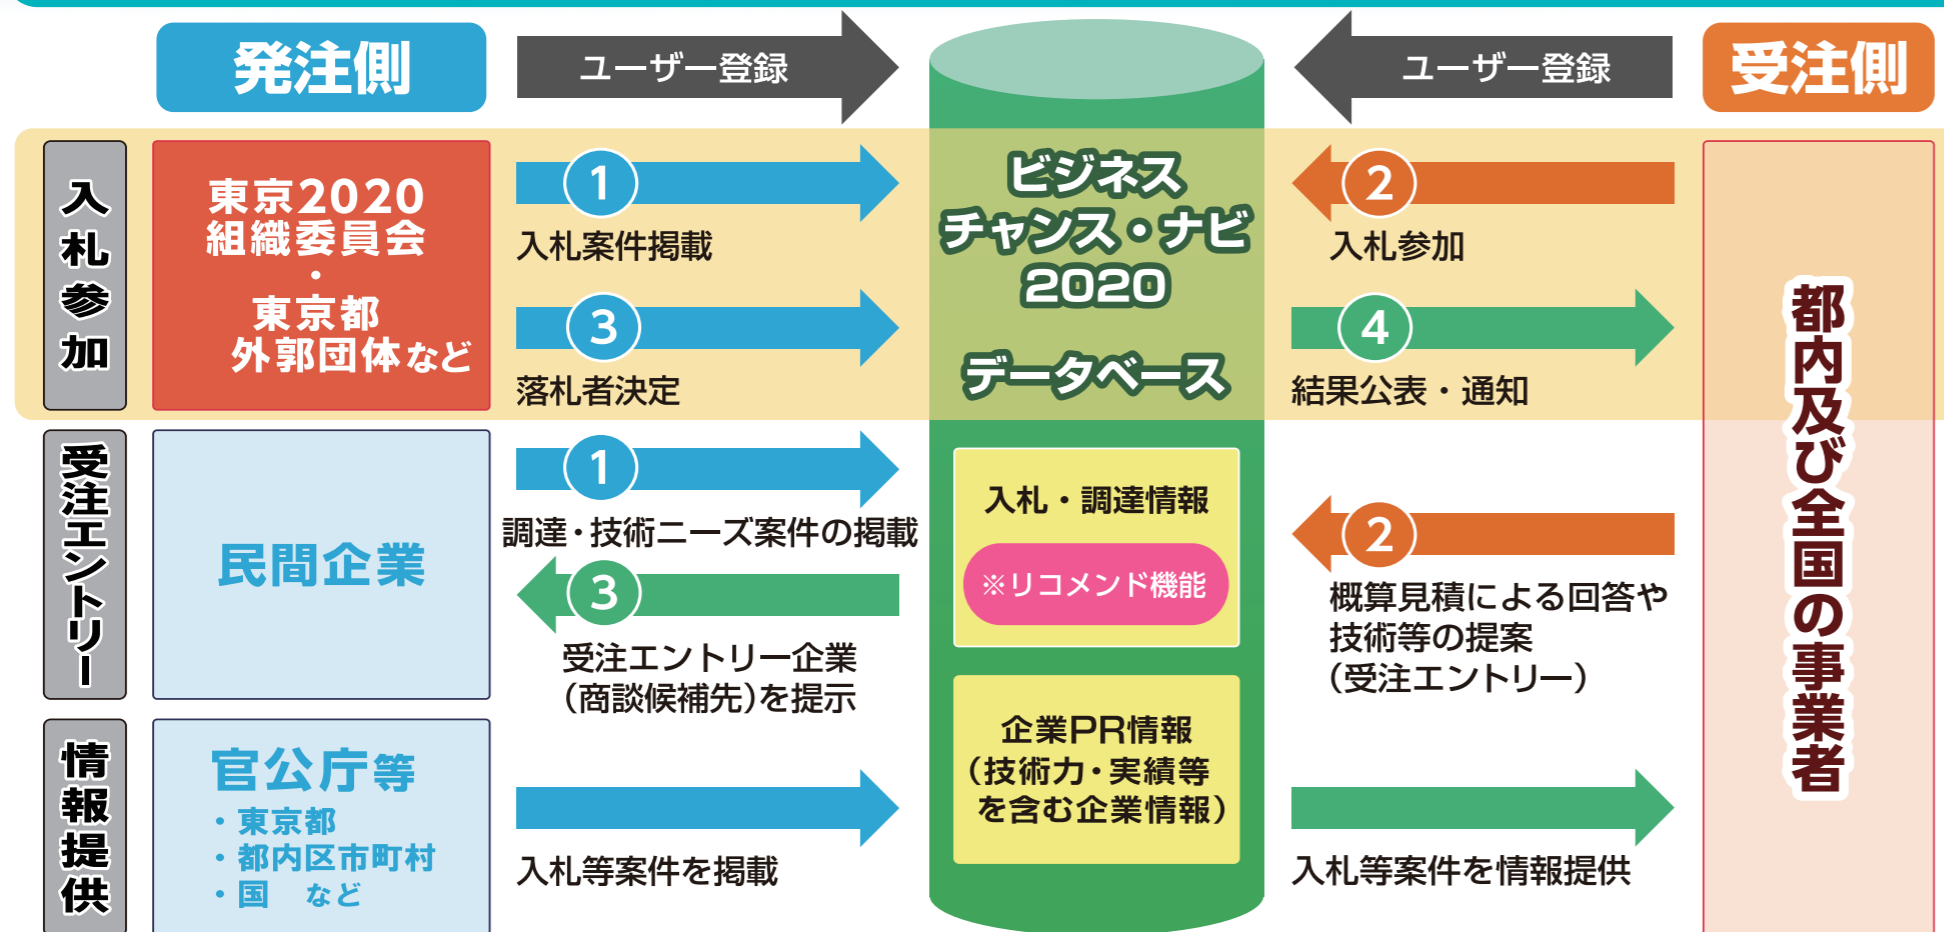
発注側

ユーザー登録

ユーザー登録

受注側

入札参加

東京2020
組織委員会
・
東京都
外郭団体など

1
入札案件掲載

3
落札者決定

ビジネス
チャンス・ナビ
2020
データベース

2
入札参加

4
結果公表・通知

都内及び全国の事業者

受注エントリー

民間企業

1
調達・技術ニーズ案件の掲載

3
受注エントリー企業
(商談候補先)を提示

入札・調達情報
※リコメンド機能

企業PR情報
(技術力・実績等
を含む企業情報)

2
概算見積による回答や
技術等の提案
(受注エントリー)

情報提供

官公庁等
・東京都
・都内区市町村
・国 など

入札等案件を掲載

入札等案件を情報提供